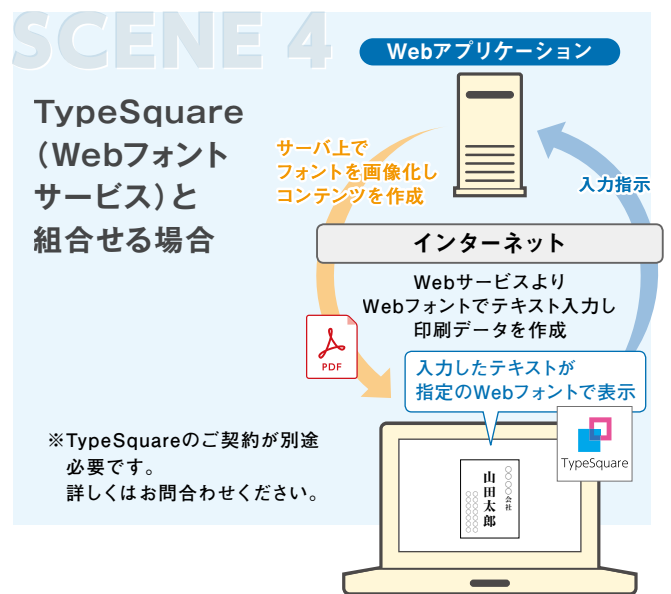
SCENE 4

TypeSquare（Webフォントサービス）と組合せる場合

Webアプリケーション

サーバ上でフォントを画像化しコンテンツを作成

入力指示

インターネット

Webサービスより Webフォントでテキスト入力し印刷データを作成

PDF

入力したテキストが指定のWebフォントで表示

TypeSquare

※TypeSquareのご契約が別途必要です。詳しくはお問合わせください。

〇〇〇〇会社
山田太郎
〇〇〇〇〇〇〇〇〇〇